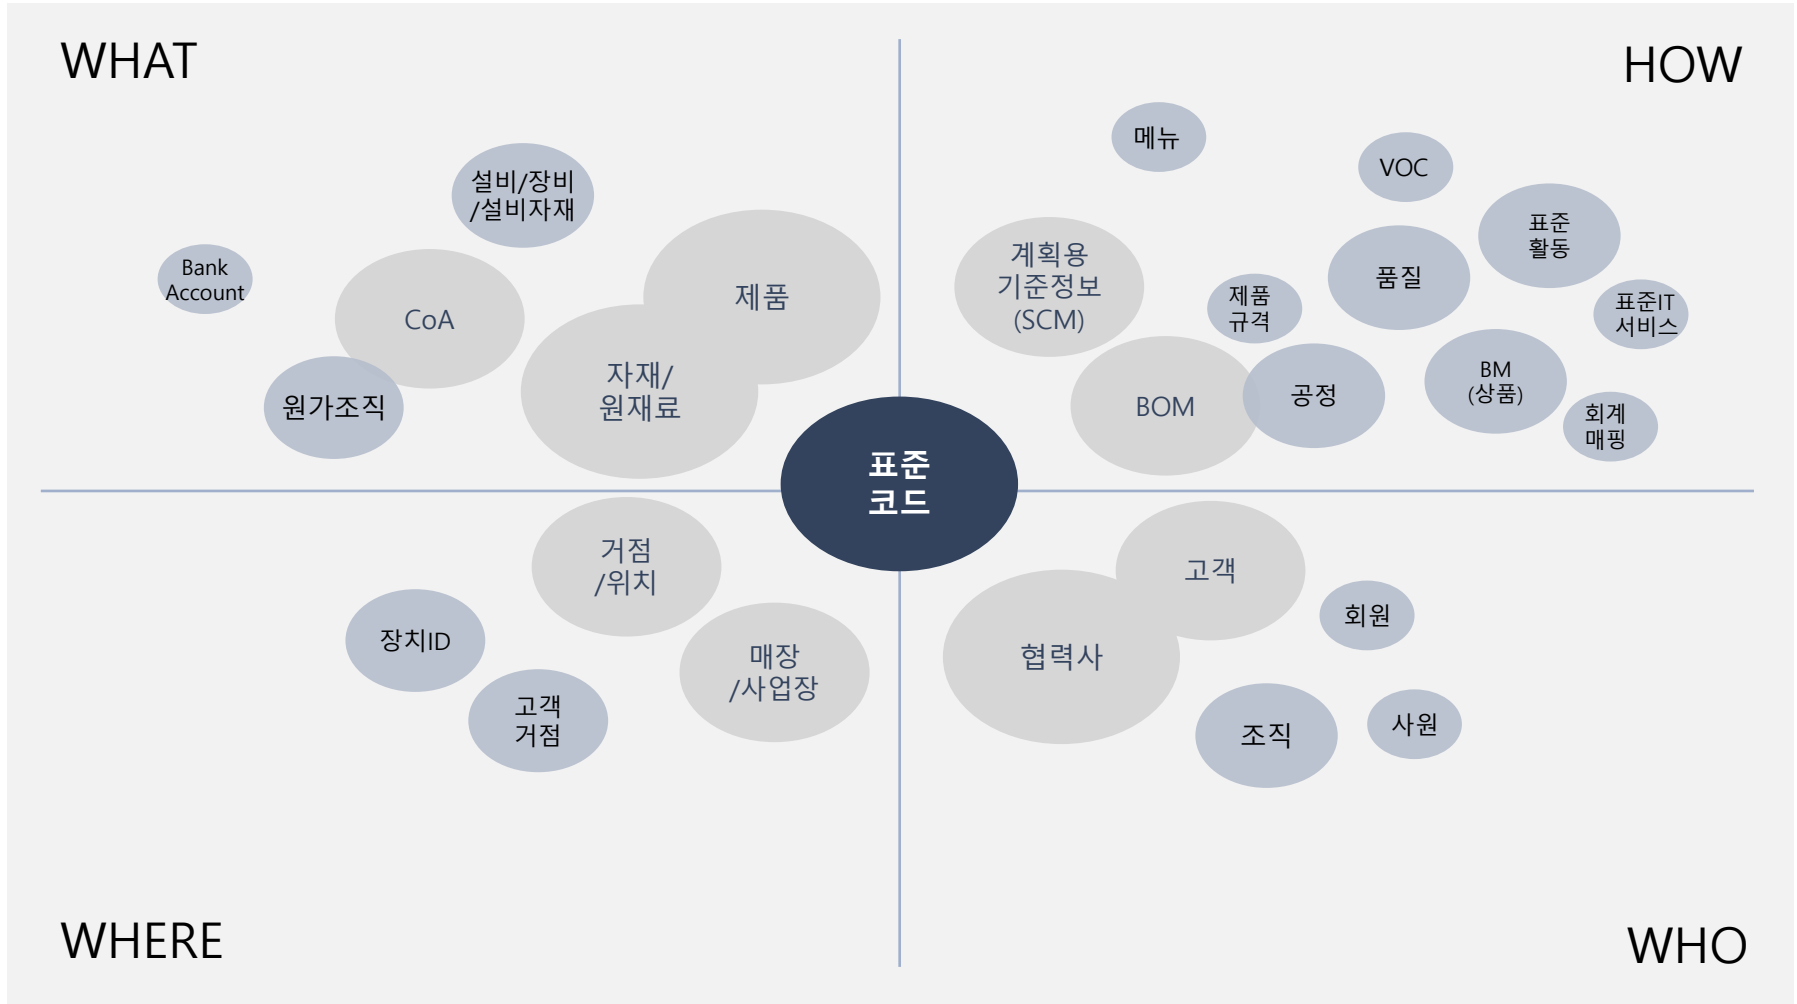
WHAT

HOW

설비/장비
/설비자재

Bank
Account

CoA

제품

자재/
원재료

원가조직

메뉴

VOC

표준
활동

계획용
기준정보
(SCM)

제품
규격

품질

표준IT
서비스

BOM

공정

BM
(상품)

회계
매핑

표준
코드

거점
/위치

장치ID

고객
거점

매장
/사업장

고객

협력사

회원

조직

사원

WHERE

WHO